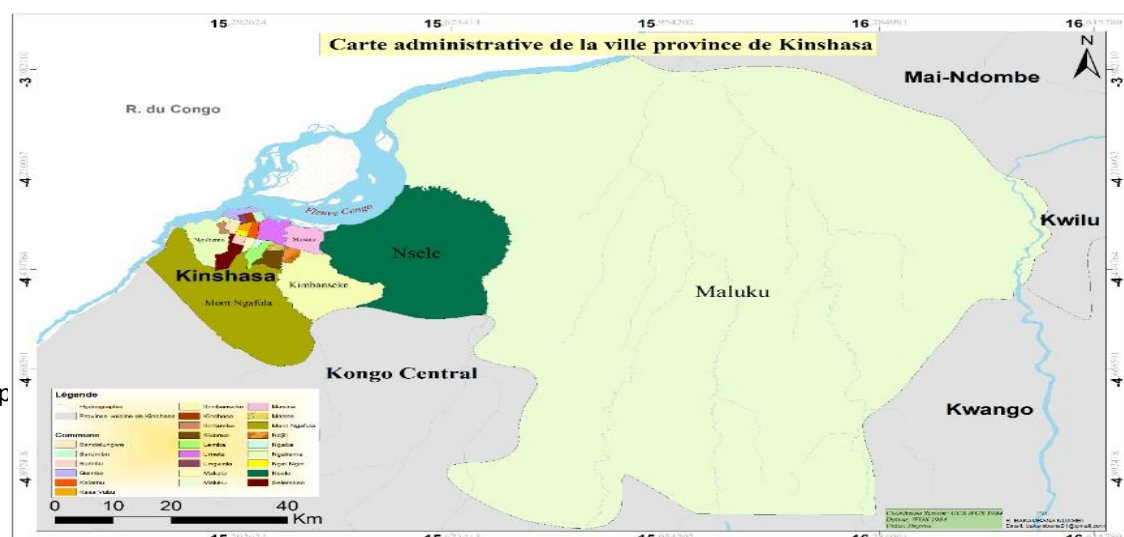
Carte administrative de la ville province de Kinshasa

15 15 15 16 16

N

-3 -4 -4 -4 -4

Mai-Ndombe

R. du Congo

Fleuve Congo

Kwilu

Ngaliema

Masina

Nsele

Kinshasa

Kimbanseke

Mont Ngafula

Maluku

Kongo Central

Kwango

Légende

Hydrographie

Province voisine de Kinshasa

Commune

Bandalungwa

Barumbu

Bumbu

Gombe

Kalamu

Kasa Vubu

Kimbanseke

Kinshasa

Kintambo

Kisenso

Lemba

Limete

Lingwala

Makala

Maluku

Masina

Matete

Mont Ngafula

Ndjili

Ngaba

Ngaliema

Ngiri Ngiri

Nsele

Selembao

0 10 20 40 Km

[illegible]